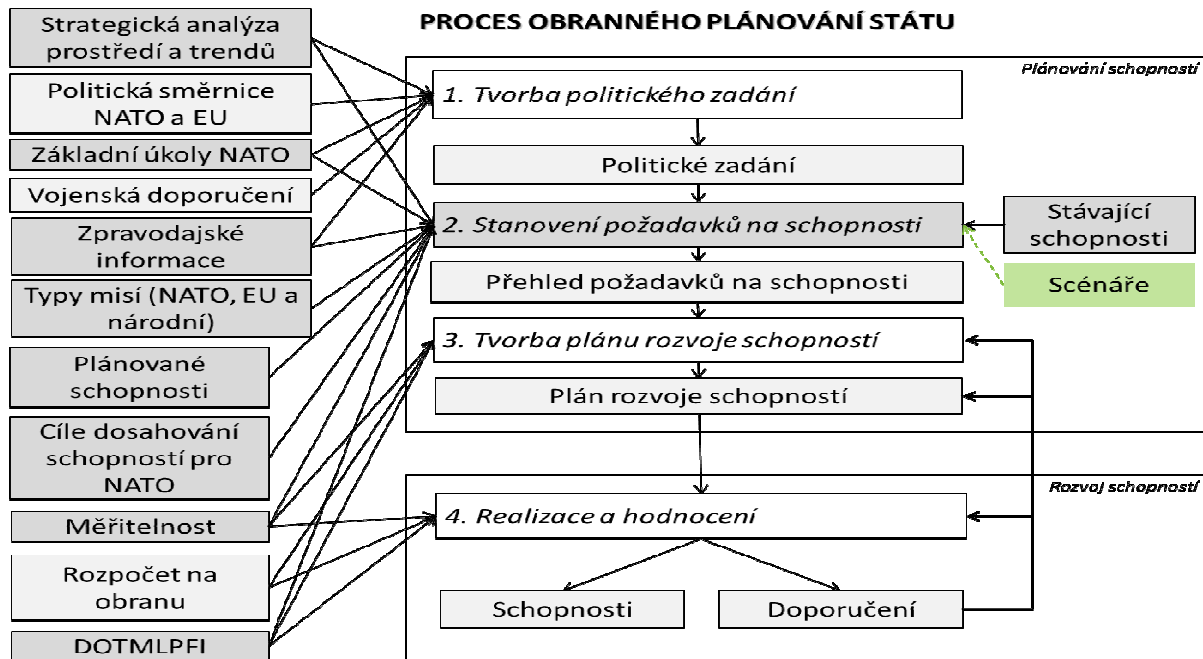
PROCES OBRANNÉHO PLÁNOVÁNÍ STÁTU

Strategická analýza prostředí a trendů

Politická směrnice NATO a EU

Základní úkoly NATO

Vojenská doporučení

Zpravodajské informace

Typy misí (NATO, EU a národní)

Plánované schopnosti

Cíle dosahování schopností pro NATO

Měřitelnost

Rozpočet na obranu

DOTMLPFI

Plánování schopností

1. Tvorba politického zadání

Politické zadání

2. Stanovení požadavků na schopnosti

Stávající schopnosti

Scénáře

Přehled požadavků na schopnosti

3. Tvorba plánu rozvoje schopností

Plán rozvoje schopností

Rozvoj schopností

4. Realizace a hodnocení

Schopnosti

Doporučení